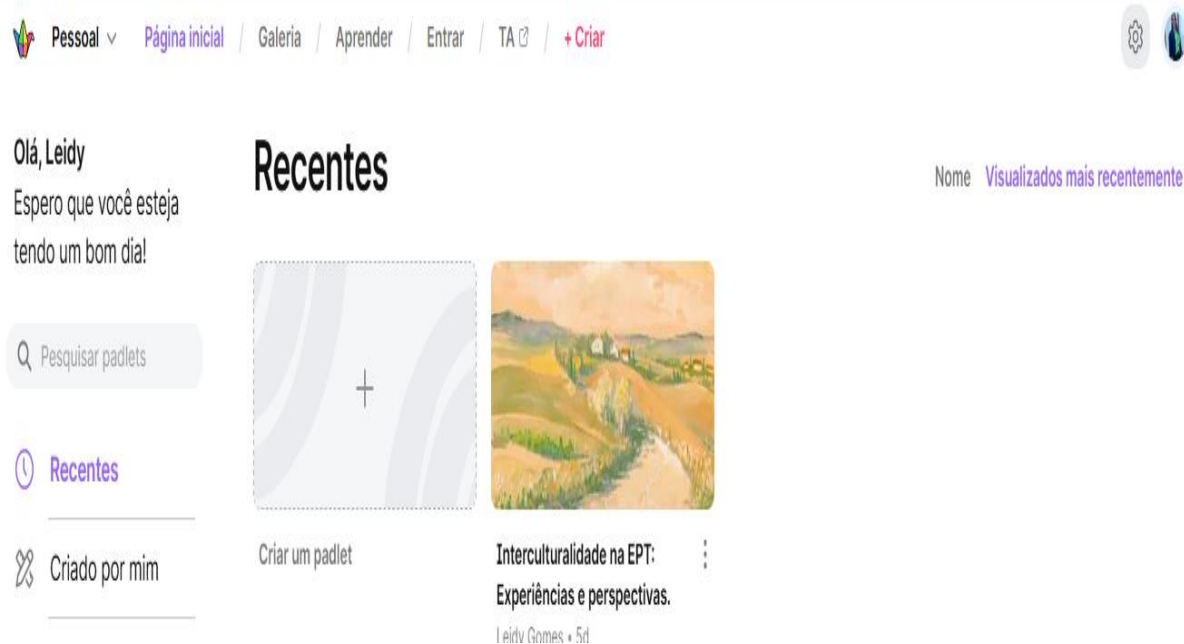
Pessoal ∨ Página inicial | Galeria | Aprender | Entrar | TA | + Criar

Olá, Leidy
Espero que você esteja tendo um bom dia!

Pesquisar padlets

Recentes

Criado por mim

Recentes

Nome Visualizados mais recentemente

+

Criar um padlet

Interculturalidade na EPT: Experiências e perspectivas.
Leidy Gomes • 5d